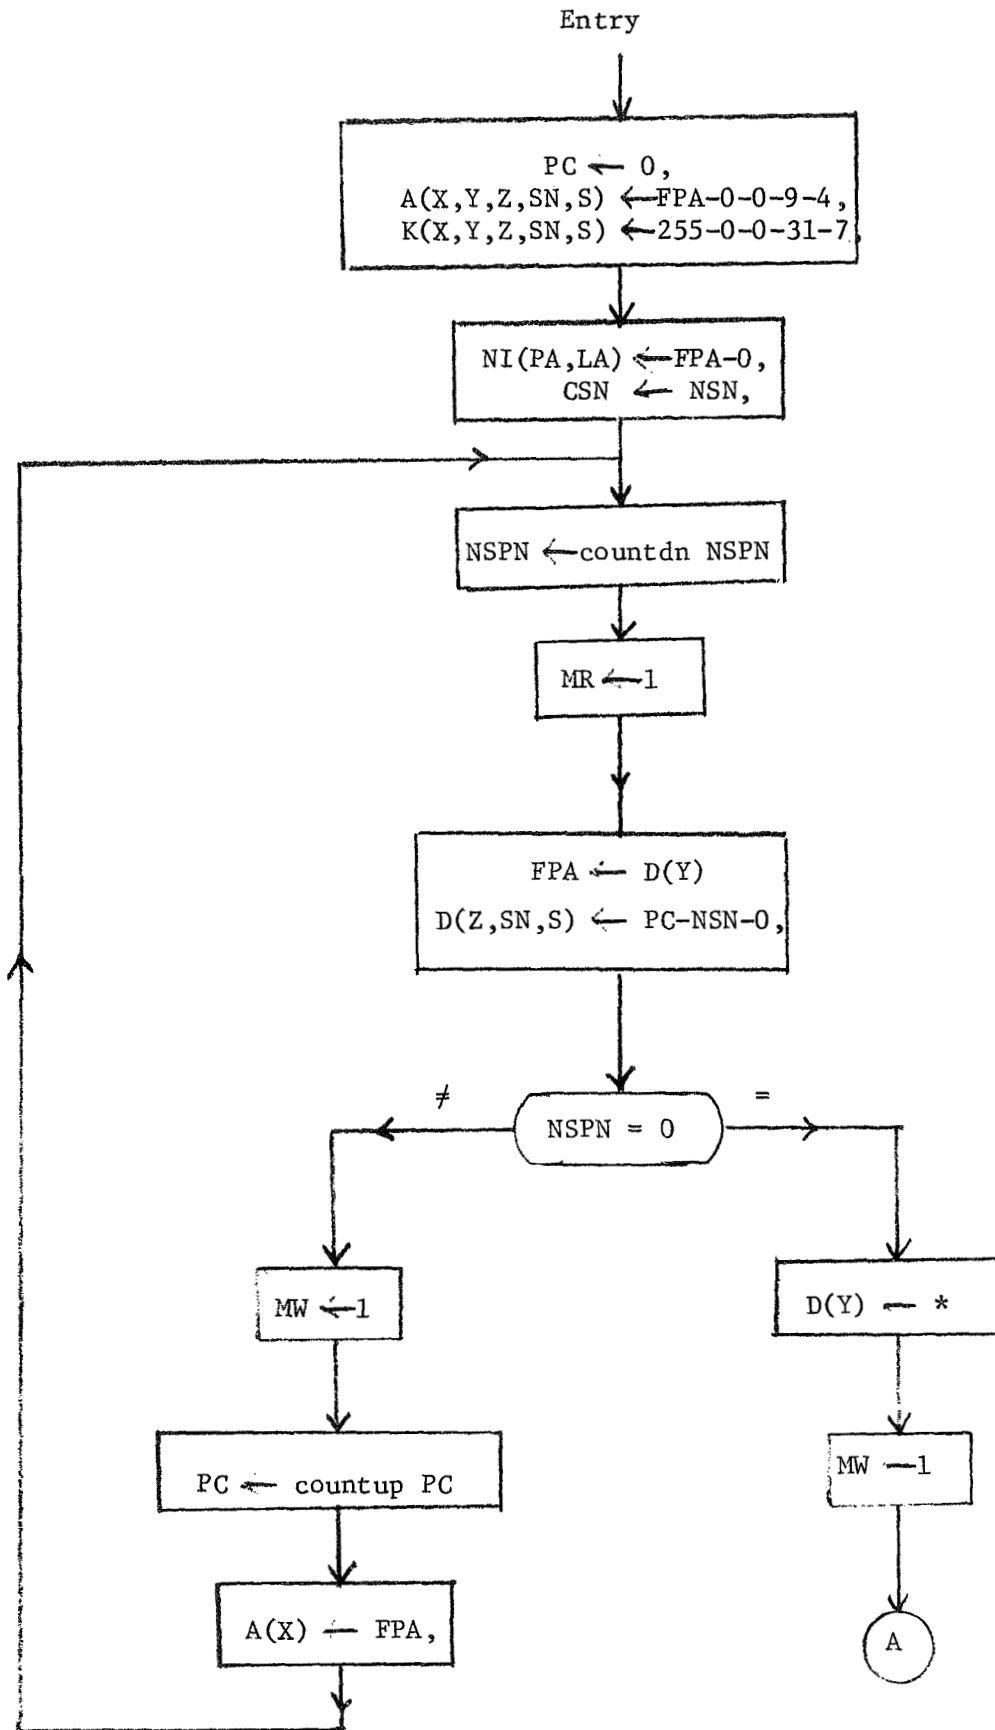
Entry

PC $\leftarrow$ 0,
A(X,Y,Z,SN,S) $\leftarrow$FPA-0-0-9-4,
K(X,Y,Z,SN,S) $\leftarrow$255-0-0-31-7,

NI(PA,LA) $\leftarrow$FPA-0,
CSN $\leftarrow$ NSN,

NSPN $\leftarrow$countdn NSPN

MR $\leftarrow$1

FPA $\leftarrow$ D(Y)
D(Z,SN,S) $\leftarrow$ PC-NSN-0,

$\neq$

NSPN = 0

=

MW $\leftarrow$1

PC $\leftarrow$ countup PC

A(X) $\leftarrow$ FPA,

D(Y) $\leftarrow$ *

MW $\leftarrow$1

A